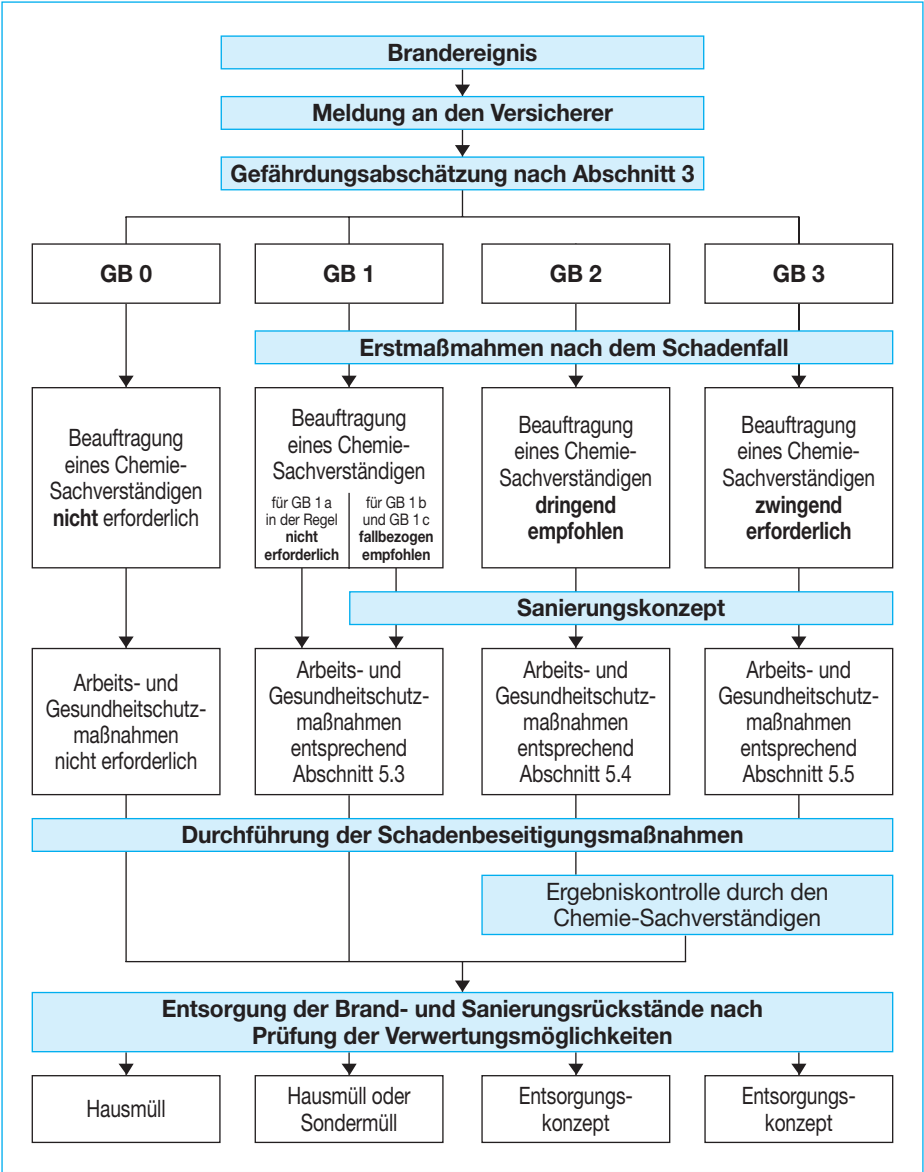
**Brandereignis**

**Meldung an den Versicherer**

**Gefährdungsabschätzung nach Abschnitt 3**

**GB 0**

**GB 1**

**GB 2**

**GB 3**

**Erstmaßmahmen nach dem Schadenfall**

Beauftragung eines Chemie-Sachverständigen **nicht** erforderlich

Beauftragung eines Chemie-Sachverständigen

für GB 1 a in der Regel **nicht erforderlich**

für GB 1 b und GB 1 c **fallbezogen empfohlen**

Beauftragung eines Chemie-Sachverständigen **dringend empfohlen**

Beauftragung eines Chemie-Sachverständigen **zwingend erforderlich**

**Sanierungskonzept**

Arbeits- und Gesundheitsschutzmaßnahmen nicht erforderlich

Arbeits- und Gesundheitsschutzmaßnahmen entsprechend Abschnitt 5.3

Arbeits- und Gesundheitsschutzmaßnahmen entsprechend Abschnitt 5.4

Arbeits- und Gesundheitsschutzmaßnahmen entsprechend Abschnitt 5.5

**Durchführung der Schadenbeseitigungsmaßnahmen**

Ergebniskontrolle durch den Chemie-Sachverständigen

**Entsorgung der Brand- und Sanierungsrückstände nach Prüfung der Verwertungsmöglichkeiten**

Hausmüll

Hausmüll oder Sondermüll

Entsorgungskonzept

Entsorgungskonzept